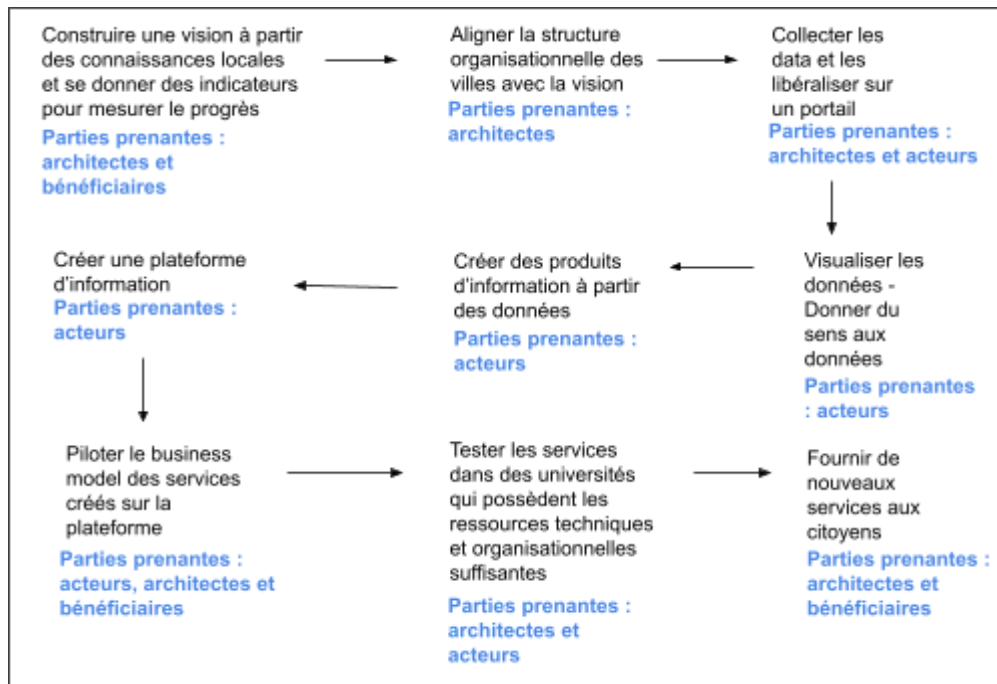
Construire une vision à partir des connaissances locales et se donner des indicateurs pour mesurer le progrès
Parties prenantes : architectes et bénéficiaires

Aligner la structure organisationnelle des villes avec la vision
Parties prenantes : architectes

Collecter les data et les libéraliser sur un portail
Parties prenantes : architectes et acteurs

Visualiser les données - Donner du sens aux données
Parties prenantes : acteurs

Créer des produits d'information à partir des données
Parties prenantes : acteurs

Créer une plateforme d'information
Parties prenantes : acteurs

Piloter le business model des services créés sur la plateforme
Parties prenantes : acteurs, architectes et bénéficiaires

Tester les services dans des universités qui possèdent les ressources techniques et organisationnelles suffisantes
Parties prenantes : architectes et acteurs

Fournir de nouveaux services aux citoyens
Parties prenantes : architectes et bénéficiaires